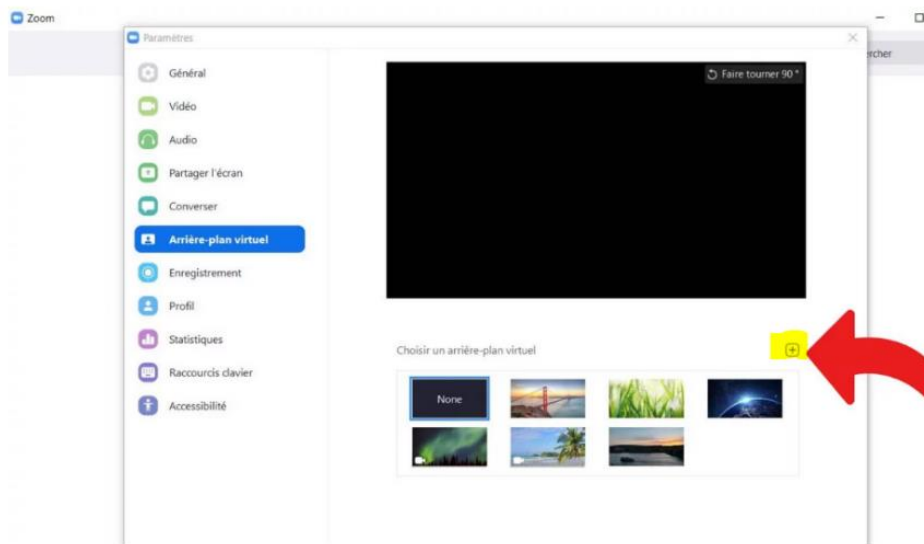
Zoom

rcher

Paramètres

Général

Vidéo

Audio

Partager l'écran

Converser

Arrière-plan virtuel

Enregistrement

Profil

Statistiques

Raccourcis clavier

Accessibilité

Faire tourner 90 °

Choisir un arrière-plan virtuel

None